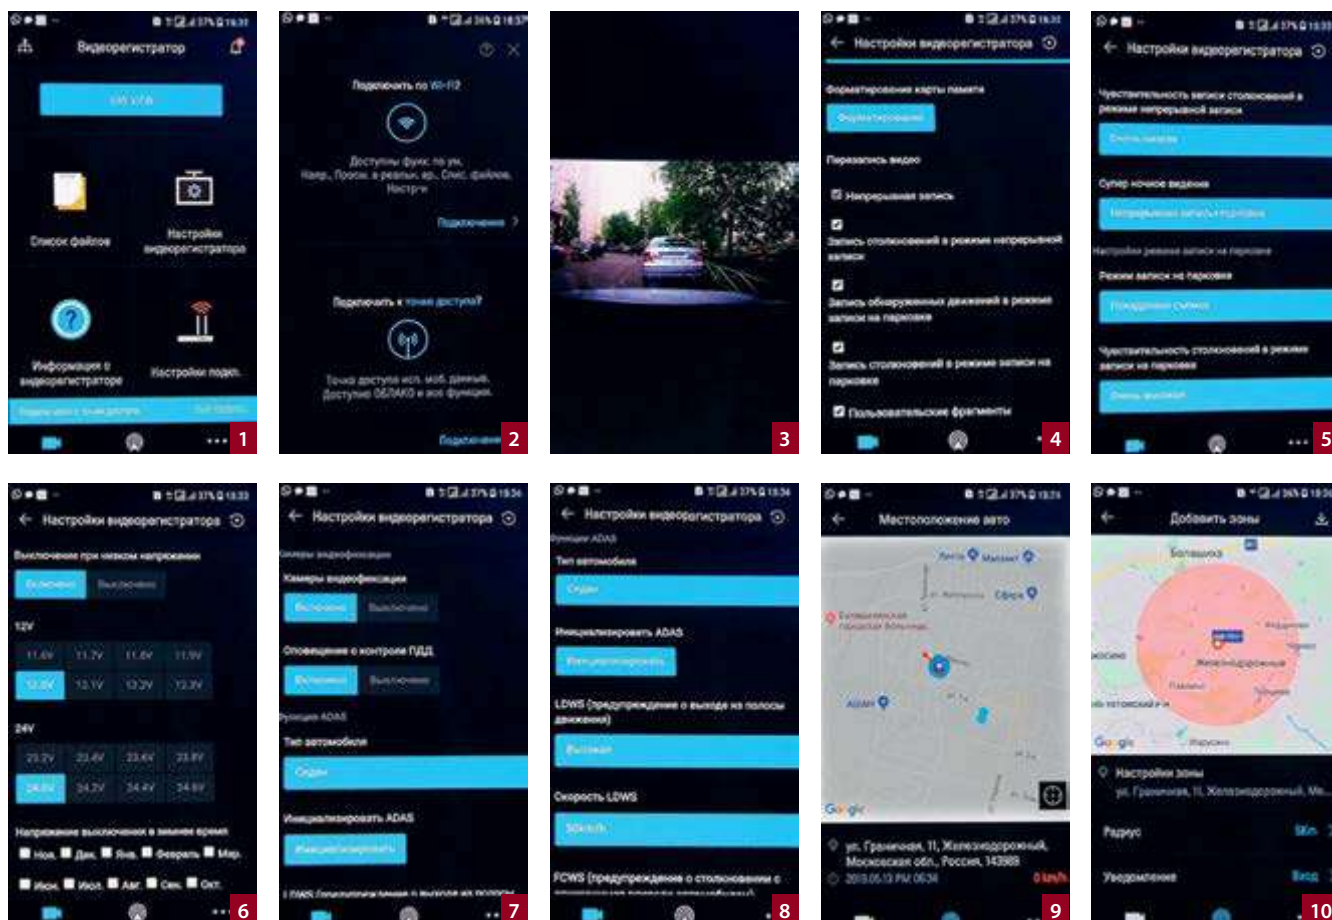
Видеорегистратор

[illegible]

Список файлов

Настройки видеорегистратора

Информация о видеорегистраторе

Настройки подкл.

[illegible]

1

Подключить по Wi-Fi?

Доступны функ. по им, Напр., Просм. в реальн. вр., Спис. файлов, Настр-и

Подключение >

Подключить к точке доступа?

Точка доступа исп. моб. данные. Доступно ОБЛАКО и все функции.

Подключение

2

3

← Настройки видеорегистратора

Форматирование карты памяти

Форматирование

Перезапись видео

Непрерывная запись

Запись столкновений в режиме непрерывной записи

Запись обнаруженных движений в режиме записи на парковке

Запись столкновений в режиме записи на парковке

Пользовательские фрагменты

4

← Настройки видеорегистратора

Чувствительность записи столкновений в режиме непрерывной записи

Очень низкая

Супер ночное видение

Непрерывная запись+парковка

Настройки режима записи на парковке

Режим записи на парковке

Покадровая съемка

Чувствительность столкновений в режиме записи на парковке

Очень высокая

5

← Настройки видеорегистратора

Выключение при низком напряжении

Включено | Выключено

12V

| 11.6V | 11.7V | 11.8V | 11.9V |
|---|---|---|---|
| 12.0V | 12.1V | 12.2V | 12.3V |

24V

| 23.2V | 23.4V | 23.6V | 23.8V |
|---|---|---|---|
| 24.0V | 24.2V | 24.4V | 24.6V |

Напряжение выключения в зимнее время

Нояб. Дек. Янв. Февраль Мар.

Июнь Июл. Авг. Сен. Окт.

6

← Настройки видеорегистратора

Камеры видеофиксации

Камеры видеофиксации

Включено | Выключено

Оповещение о контроле ПДД

Включено | Выключено

Функции ADAS

Тип автомобиля

Седан

Инициализировать ADAS

Инициализировать

LDWS (предупреждение о выходе из полосы

7

← Настройки видеорегистратора

Функции ADAS

Тип автомобиля

Седан

Инициализировать ADAS

Инициализировать

LDWS (предупреждение о выходе из полосы движения)

Высокая

Скорость LDWS

50km/h

FCWS (предупреждение о столкновении с

8

← Местоположение авто

Лента Магнит Сбер

Балашихинская городская больница

ул. Граничная, 11, Железнодорожный, Московская обл., Россия, 143989

2018.05.13 PM 05:34

0 km/h

9

← Добавить зоны

Балашиха

Железнодорожный

Google

Настройки зоны

ул. Граничная, 11, Железнодорожный, Мо...

Радиус

Уведомление

Вход

10